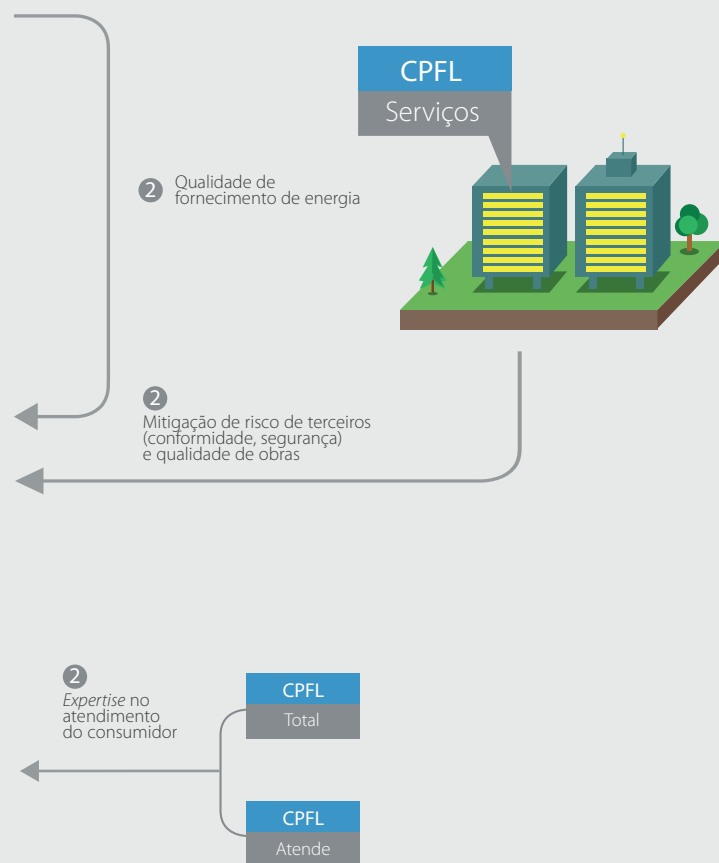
CPFL
Serviços

2 Qualidade de fornecimento de energia

2 Mitigação de risco de terceiros (conformidade, segurança) e qualidade de obras

2 *Expertise* no atendimento do consumidor

CPFL
Total

CPFL
Atende